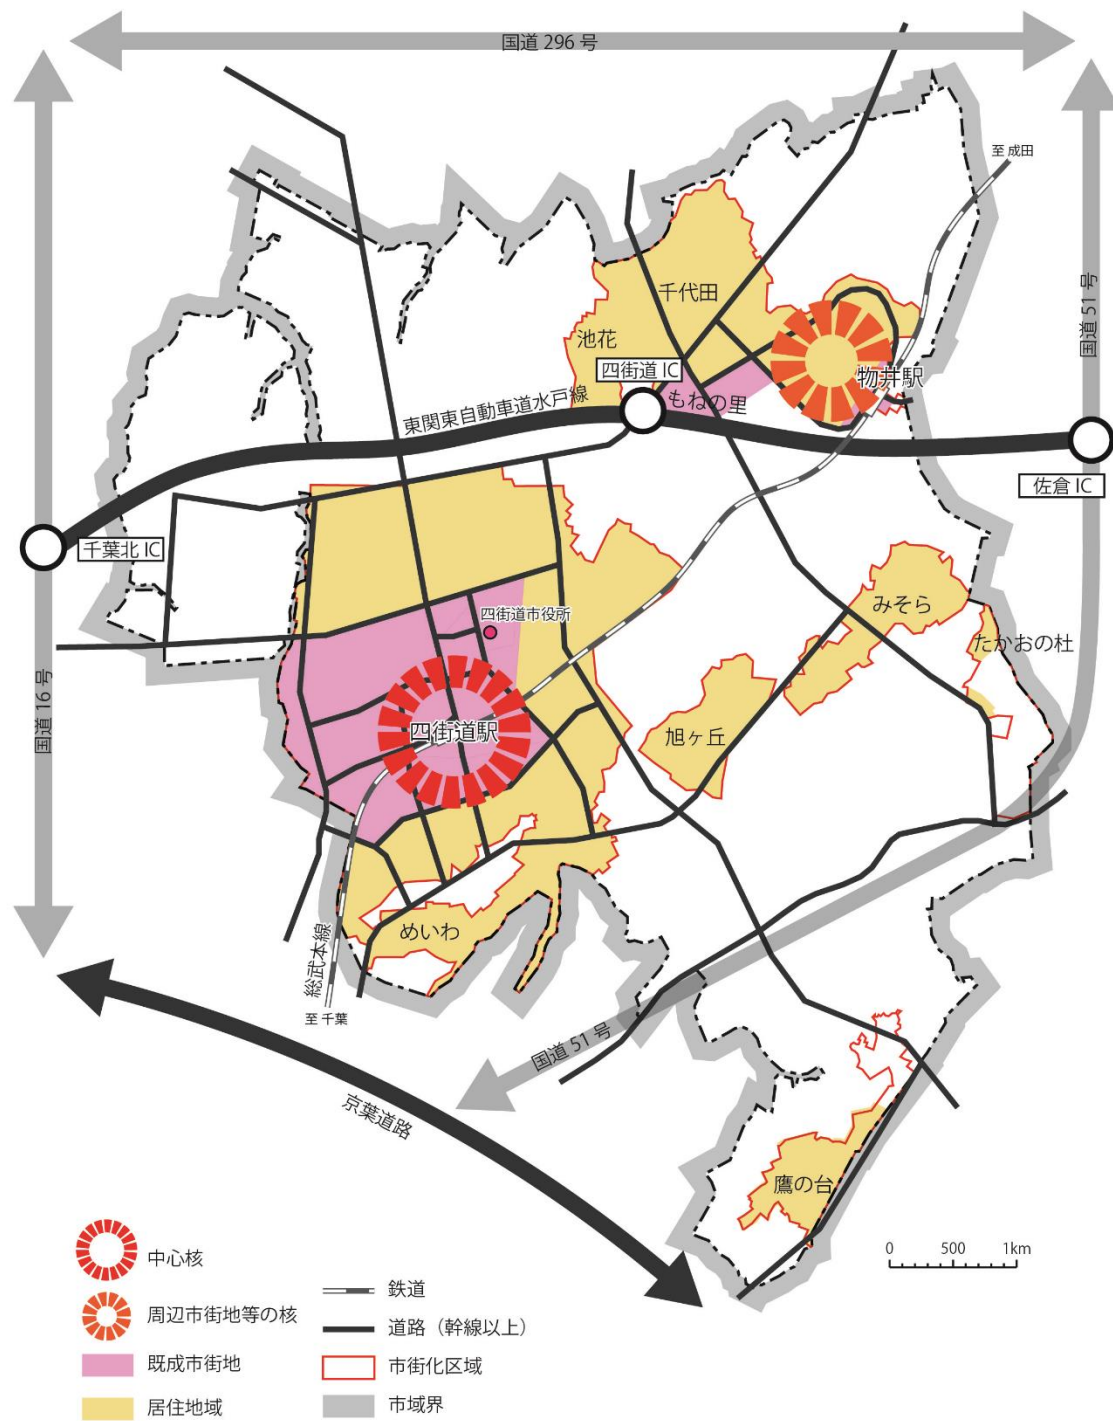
国道 296 号
至 成田
国道 51 号
千代田
池花
四街道 IC
物井駅
もねの里
東関東自動車道水戸線
佐倉 IC
千葉北 IC
四街道市役所
みそら
たかおの杜
国道 16 号
四街道駅
旭ヶ丘
めいわ
総武本線
至 千葉
国道 51 号
京葉道路
鷹の台
0 500 1km
中心核
周辺市街地等の核
既成市街地
居住地域
鉄道
道路（幹線以上）
市街化区域
市域界